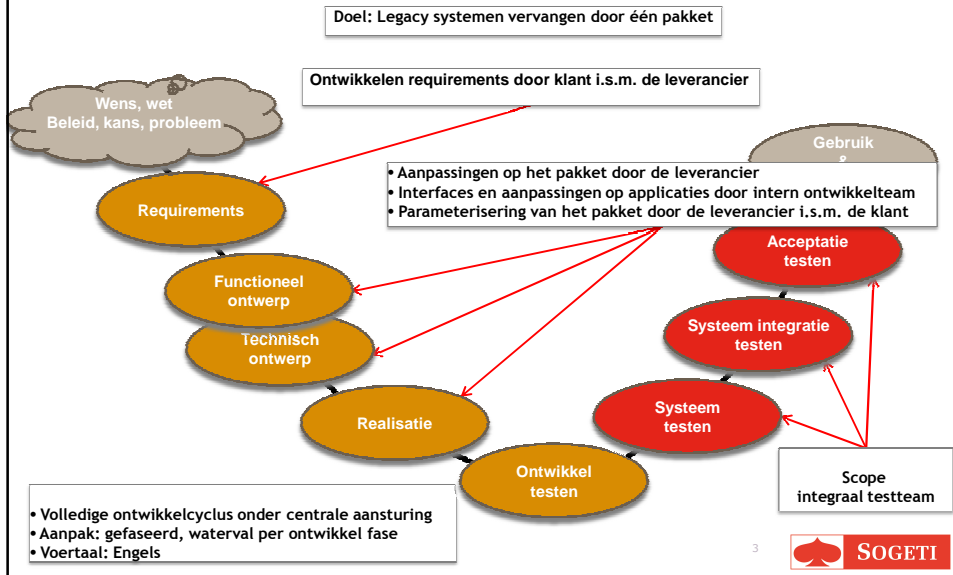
Doel: Legacy systemen vervangen door één pakket

Ontwikkelen requirements door klant i.s.m. de leverancier

Wens, wet
Beleid, kans, probleem

Gebruik
&

• Aanpassingen op het pakket door de leverancier
• Interfaces en aanpassingen op applicaties door intern ontwikkelteam
• Parameterisering van het pakket door de leverancier i.s.m. de klant

Requirements

Functioneel ontwerp

Technisch ontwerp

Realisatie

Ontwikkel testen

Acceptatie testen

Systeem integratie testen

Systeem testen

Scope
integraal testteam

• Volledige ontwikkelcyclus onder centrale aansturing
• Aanpak: gefaseerd, waterval per ontwikkel fase
• Voertaal: Engels

3

SOGETI